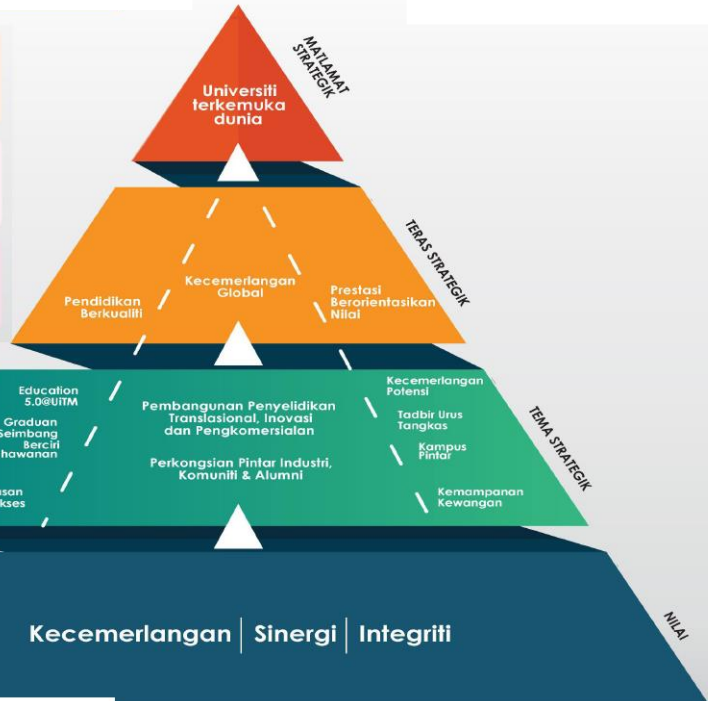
Universiti terkemuka dunia

MATLAMAT STRATEGIK

Pendidikan Berkualiti

Kecemerlangan Global

Prestasi Berorientasikan Nilai

TERAS STRATEGIK

Education 5.0@UiTM

Graduan Seimbang Berciri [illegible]hawanan

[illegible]asan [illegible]kses

Pembangunan Penyelidikan Translasional, Inovasi dan Pengkomersialan

Perkongsian Pintar Industri, Komuniti & Alumni

Kecemerlangan Potensi

Tadbir Urus Tangkas

Kampus Pintar

Kemampanan Kewangan

TEMA STRATEGIK

Kecemerlangan | Sinergi | Integriti

NILAI